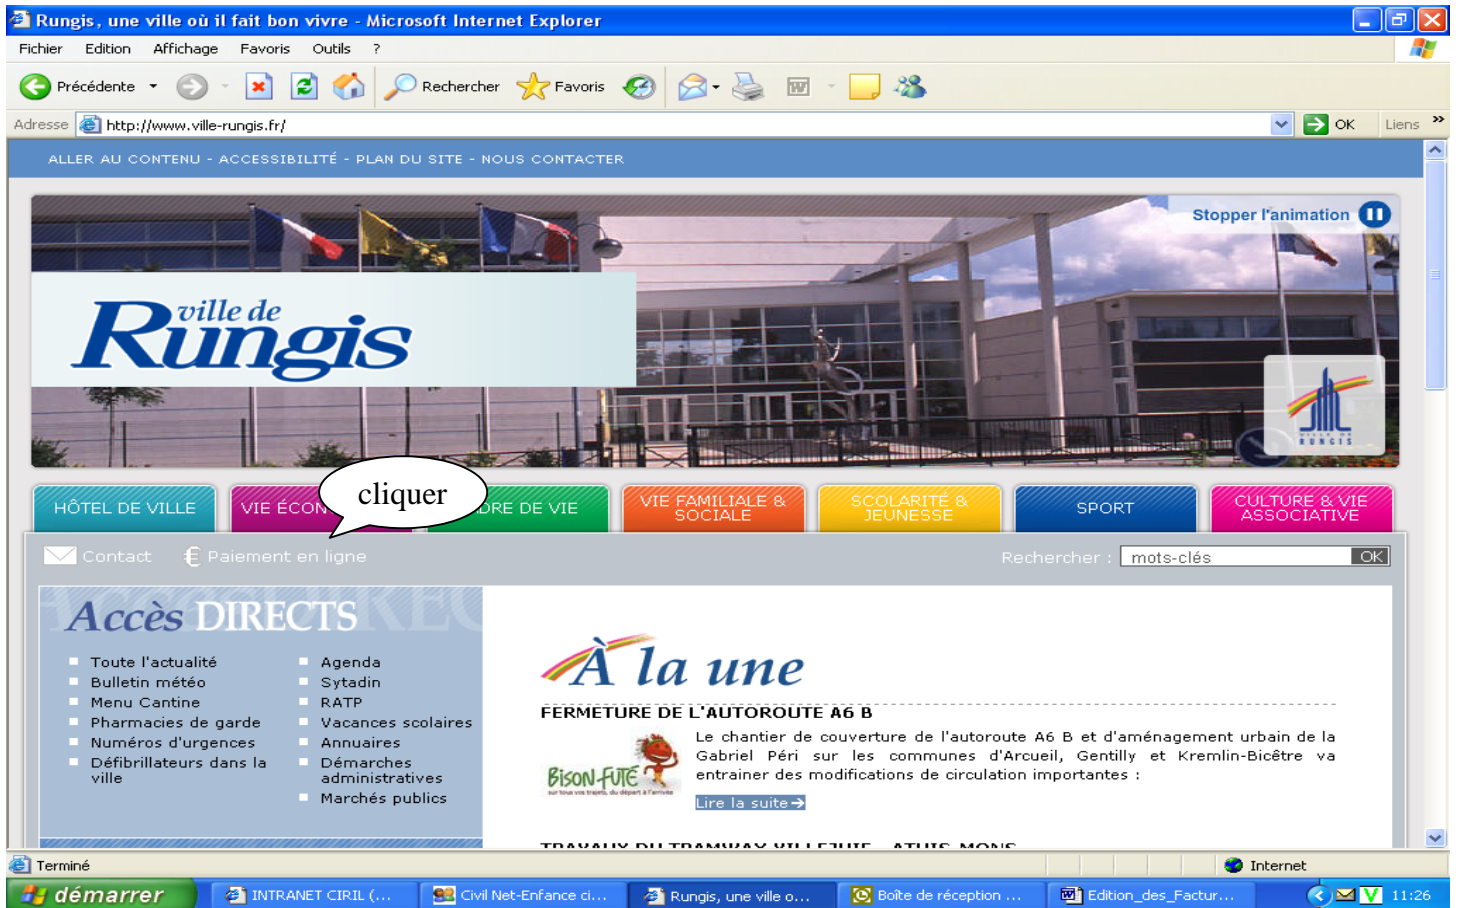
Rungis, une ville où il fait bon vivre - Microsoft Internet Explorer

Fichier Edition Affichage Favoris Outils ?

Précédente Rechercher Favoris

Adresse http://www.ville-rungis.fr/ OK Liens

ALLER AU CONTENU - ACCESSIBILITÉ - PLAN DU SITE - NOUS CONTACTER

Stopper l'animation

ville de Rungis

RUNGIS

HÔTEL DE VILLE VIE ÉCON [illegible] DRE DE VIE VIE FAMILIALE & SOCIALE SCOLARITÉ & JEUNESSE SPORT CULTURE & VIE ASSOCIATIVE

cliquer

Contact Paiement en ligne Rechercher : mots-clés OK

Accès DIRECTS

- Toute l'actualité
- Bulletin météo
- Menu Cantine
- Pharmacies de garde
- Numéros d'urgences
- Défibrillateurs dans la ville

- Agenda
- Sytadin
- RATP
- Vacances scolaires
- Annuaires
- Démarches administratives
- Marchés publics

À la une

FERMETURE DE L'AUTOROUTE A6 B

Bison Futé

Le chantier de couverture de l'autoroute A6 B et d'aménagement urbain de la Gabriel Péri sur les communes d'Arcueil, Gentilly et Kremlin-Bicêtre va entrainer des modifications de circulation importantes :

Lire la suite

TRAVAUX DU TRAMWAY VILLEJUIF - ATHIS-MONS

Terminé Internet

démarrer INTRANET CIRIL (... Civil Net-Enfance ci... Rungis, une ville o... Boîte de réception ... Edition_des_Factur... 11:26